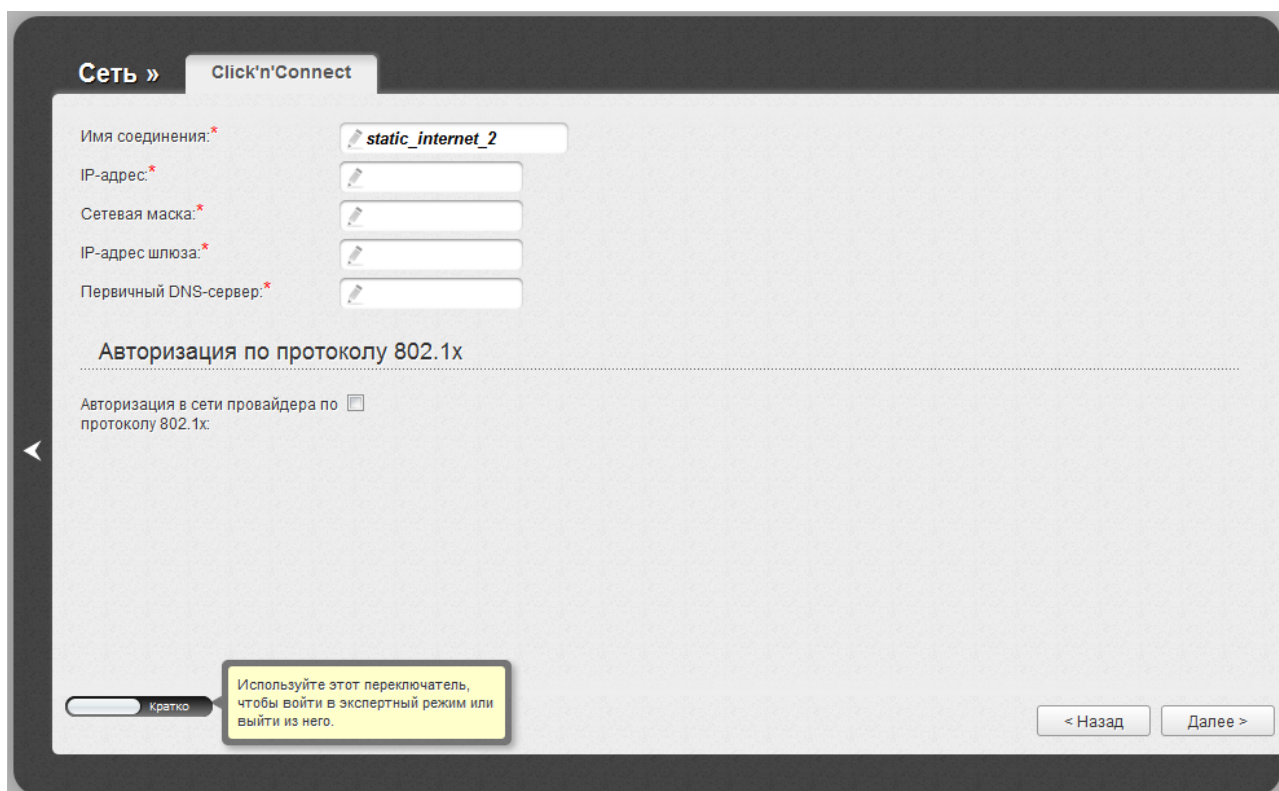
Сеть » Click'n'Connect

Имя соединения:* static_internet_2

IP-адрес:*

Сетевая маска:*

IP-адрес шлюза:*

Первичный DNS-сервер:*

Авторизация по протоколу 802.1x

Авторизация в сети провайдера по протоколу 802.1x:

Кратко

Используйте этот переключатель, чтобы войти в экспертный режим или выйти из него.

< Назад

Далее >